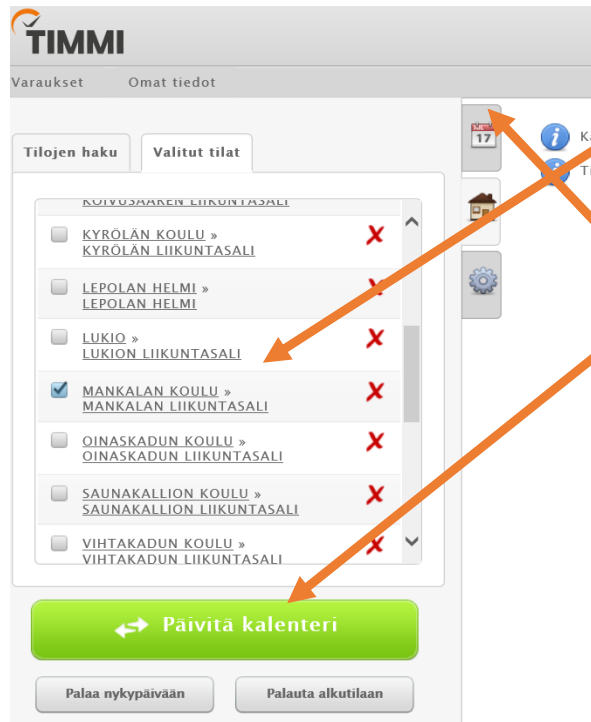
TIMMI

Varaukset Omat tiedot

Tilojen haku Valitut tilat

KOIVUSAAREN LIIKUNTASALI

KYRÖLÄN KOULU » KYRÖLÄN LIIKUNTASALI

LEPOLAN HELMI » LEPOLAN HELMI

LUKIO » LUKION LIIKUNTASALI

MANKALAN KOULU » MANKALAN LIIKUNTASALI

OINASKADUN KOULU » OINASKADUN LIIKUNTASALI

SAUNAKALLION KOULU » SAUNAKALLION LIIKUNTASALI

VIHTAKADUN KOULU » VIHTAKADUN LIIKUNTASALI

Päivitä kalenteri

Palaa nykypäivään Palauta alkutilaan

17

Ka

Ti